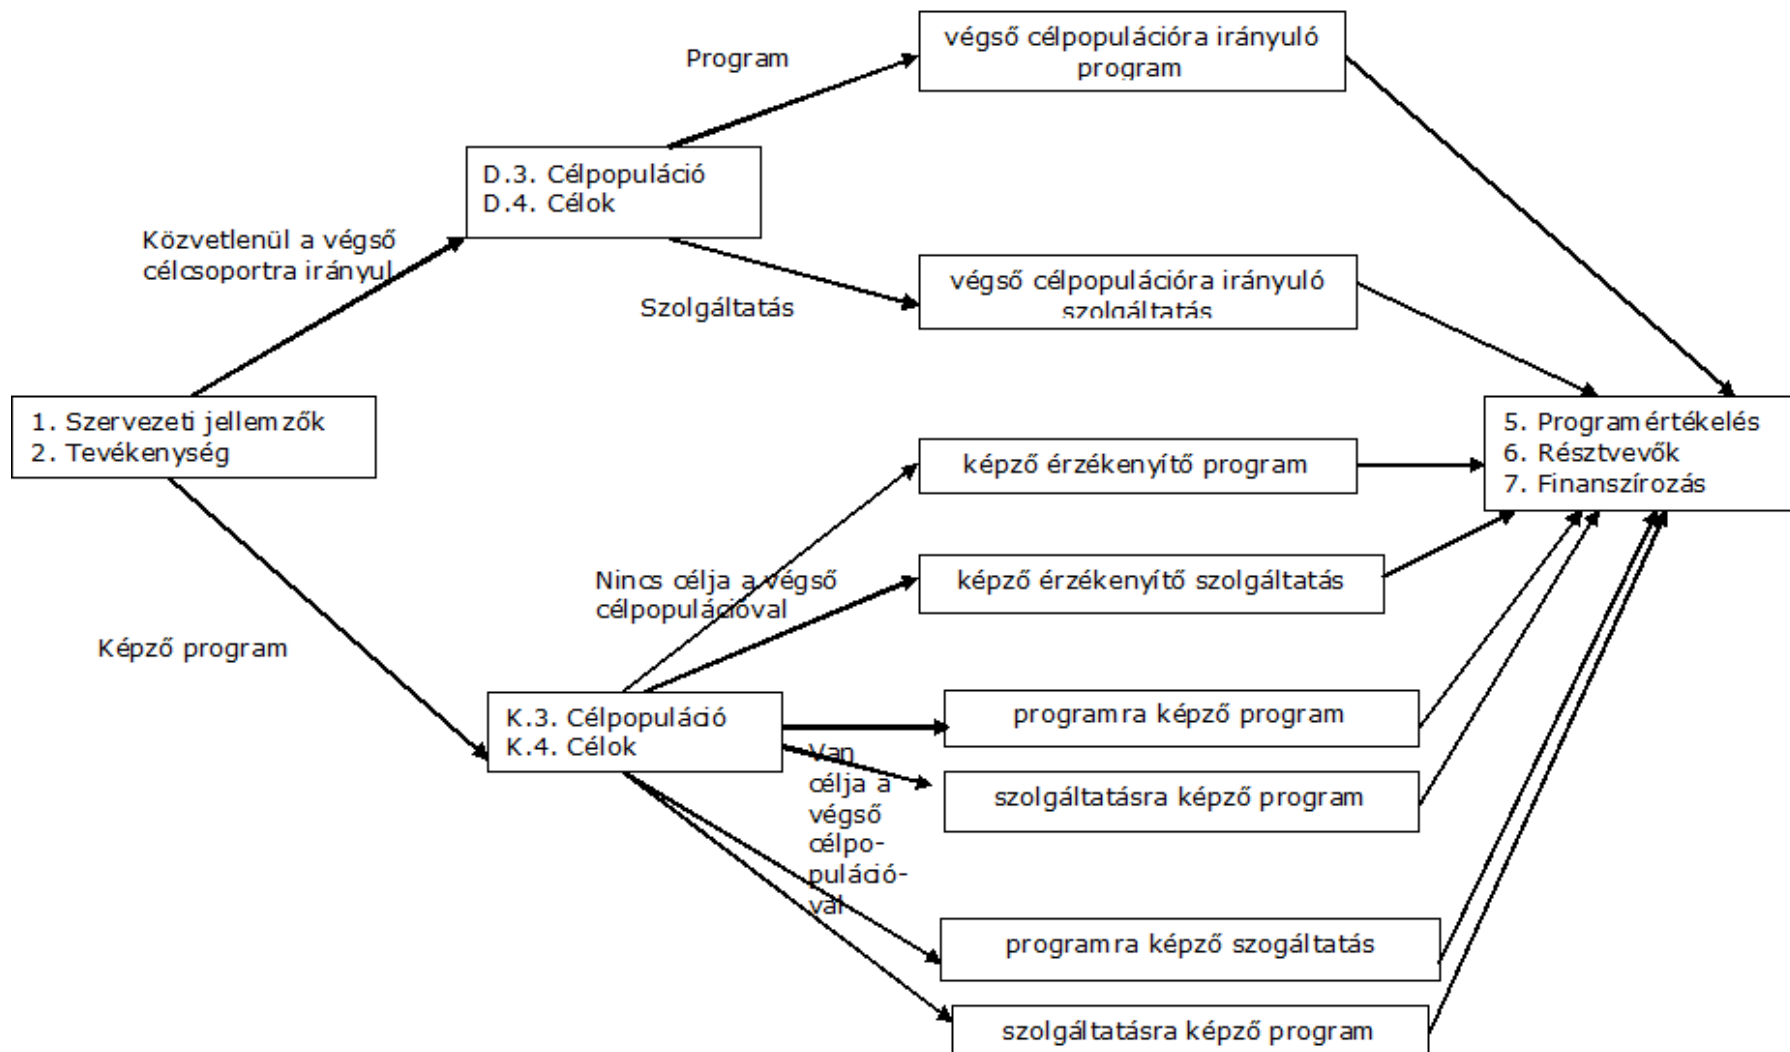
Program

végső célpopulációra irányuló program

D.3. Célpopuláció
D.4. Célok

Közvetlenül a végső célcsoportra irányul

végső célpopulációra irányuló szolgáltatás

Szolgáltatás

1. Szervezeti jellemzők
2. Tevékenység

5. Program értékelés
6. Résztvevők
7. Finanszírozás

képző érzékenyítő program

Nincs célja a végső célpopulációval

képző érzékenyítő szolgáltatás

Képző program

K.3. Célpopuláció
K.4. Célok

programra képző program

Van célja a végső célpopulációval

szolgáltatásra képző program

programra képző szogáltatás

szolgáltatásra képző program